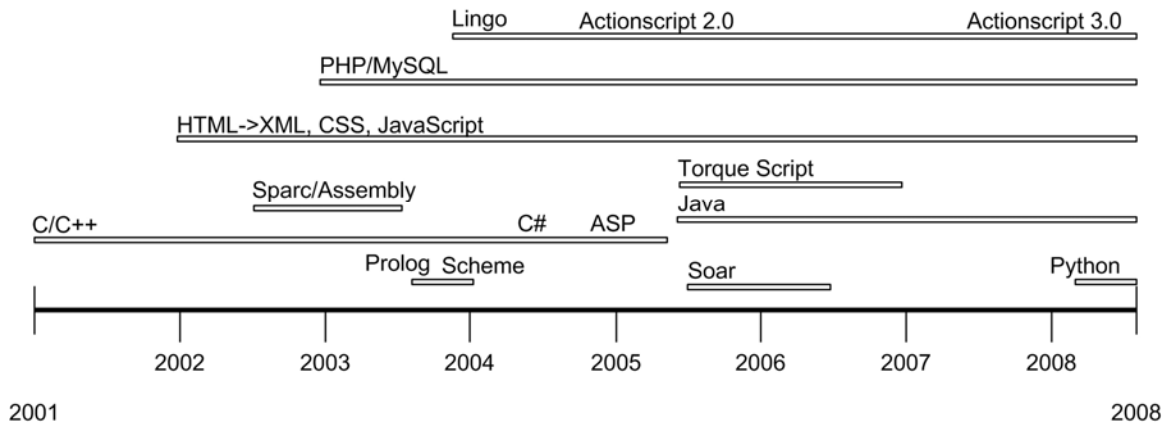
Lingo Actionscript 2.0 Actionscript 3.0

PHP/MySQL

HTML->XML, CSS, JavaScript

Torque Script

Sparc/Assembly

Java

C/C++ C# ASP

Prolog Scheme

Soar

Python

2002 2003 2004 2005 2006 2007 2008

2001

2008